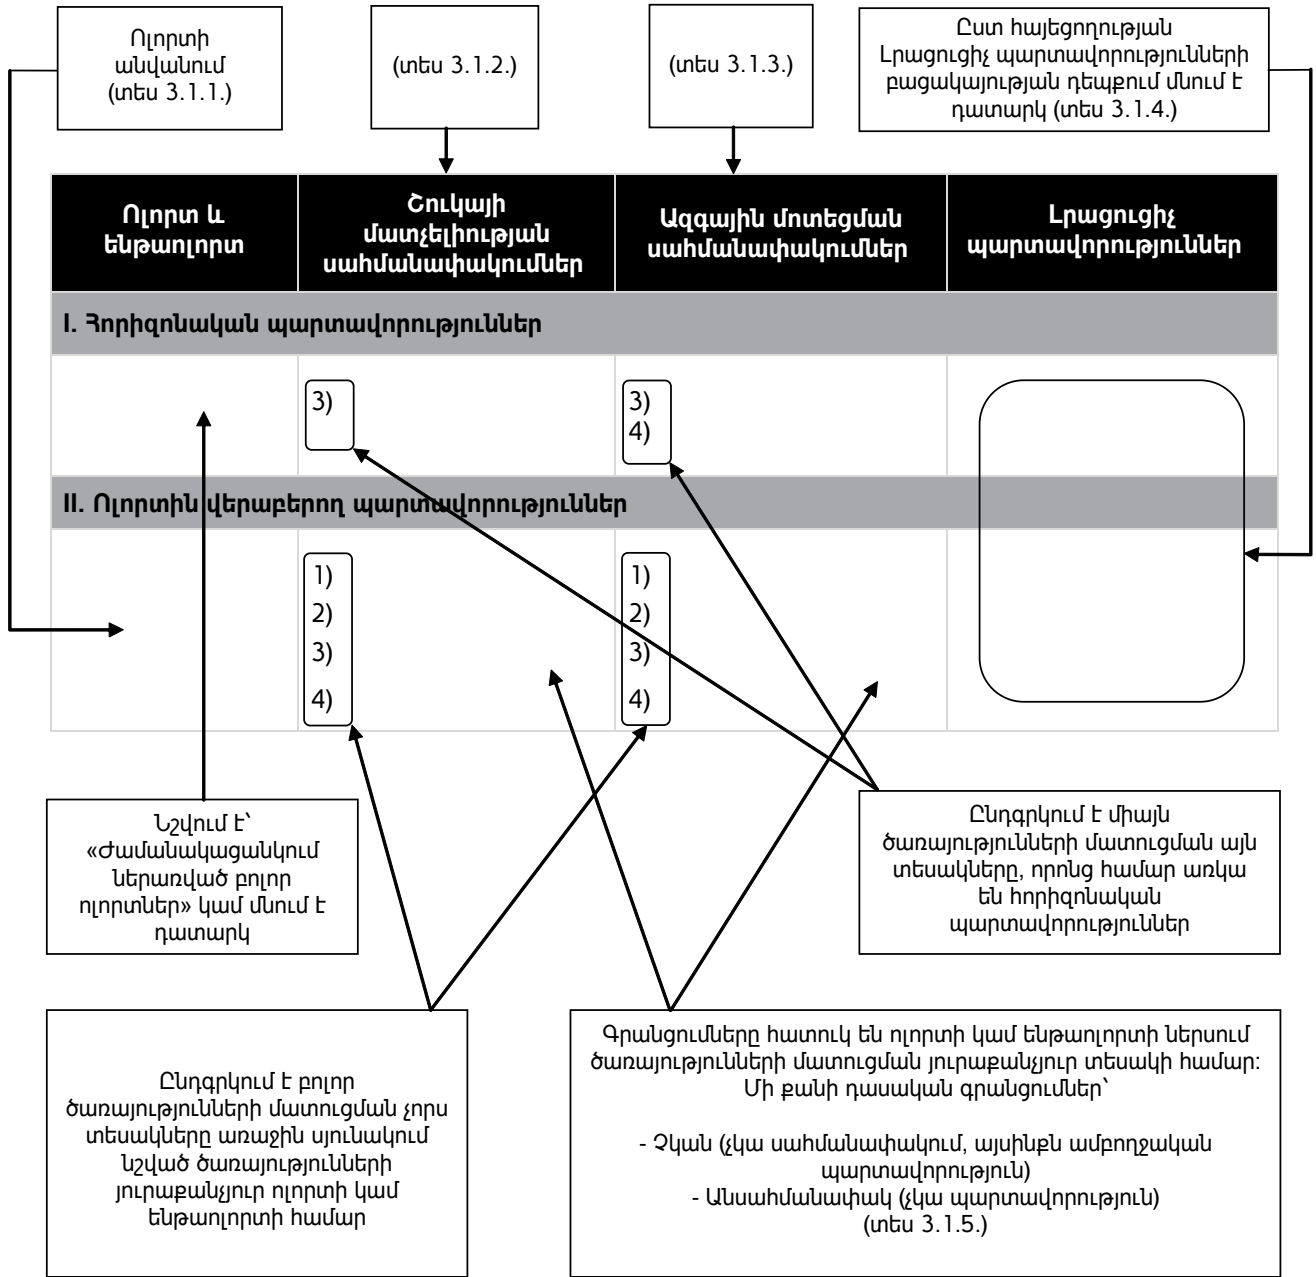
Ոլորտի անվանում (տես 3.1.1.)

(տես 3.1.2.)

(տես 3.1.3.)

Ըստ հայեցողության Լրացուցիչ պարտավորությունների բացակայության դեպքում մնում է դատարկ (տես 3.1.4.)

| Ոլորտ և ենթաոլորտ | Շուկայի մատչելիության սահմանափակումներ | Ազգային մոտեցման սահմանափակումներ | Լրացուցիչ պարտավորություններ |
|---|---|---|---|
| I. Հորիզոնական պարտավորություններ | | | |
| | 3) | 3) 4) | |
| II. Ոլորտին վերաբերող պարտավորություններ | | | |
| | 1) 2) 3) 4) | 1) 2) 3) 4) | |

Նշվում է՝ «Ժամանակացանկում ներառված բոլոր ոլորտներ» կամ մնում է դատարկ

Ընդգրկում է միայն ծառայությունների մատուցման այն տեսակները, որոնց համար առկա են հորիզոնական պարտավորություններ

Ընդգրկում է բոլոր ծառայությունների մատուցման չորս տեսակները առաջին սյունակում նշված ծառայությունների յուրաքանչյուր ոլորտի կամ ենթաոլորտի համար

Գրանցումները հատուկ են ոլորտի կամ ենթաոլորտի ներսում ծառայությունների մատուցման յուրաքանչյուր տեսակի համար: Մի քանի դասական գրանցումներ՝

- Չկան (չկա սահմանափակում, այսինքն ամբողջական պարտավորություն)
- Անսահմանափակ (չկա պարտավորություն)
(տես 3.1.5.)